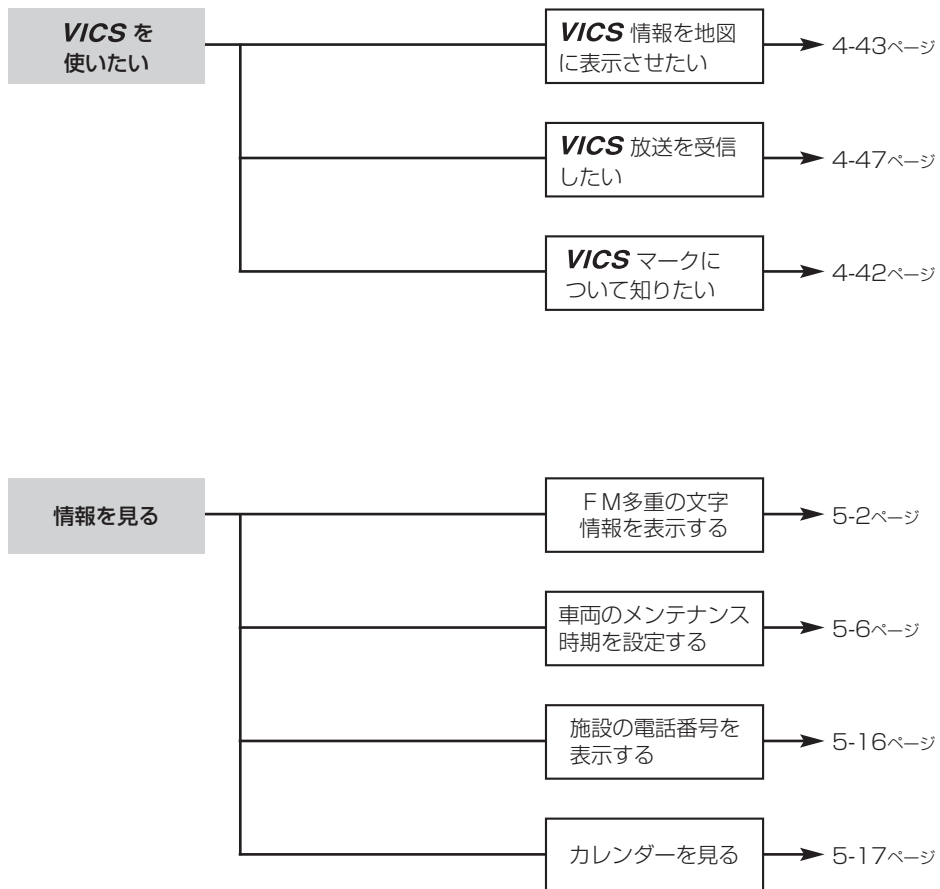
VICS を使いたい

VICS 情報を地図に表示させたい
4-43ページ

VICS 放送を受信したい
4-47ページ

VICS マークについて知りたい
4-42ページ

情報を見る

FM多重の文字情報を表示する
5-2ページ

車両のメンテナンス時期を設定する
5-6ページ

施設の電話番号を表示する
5-16ページ

カレンダーを見る
5-17ページ